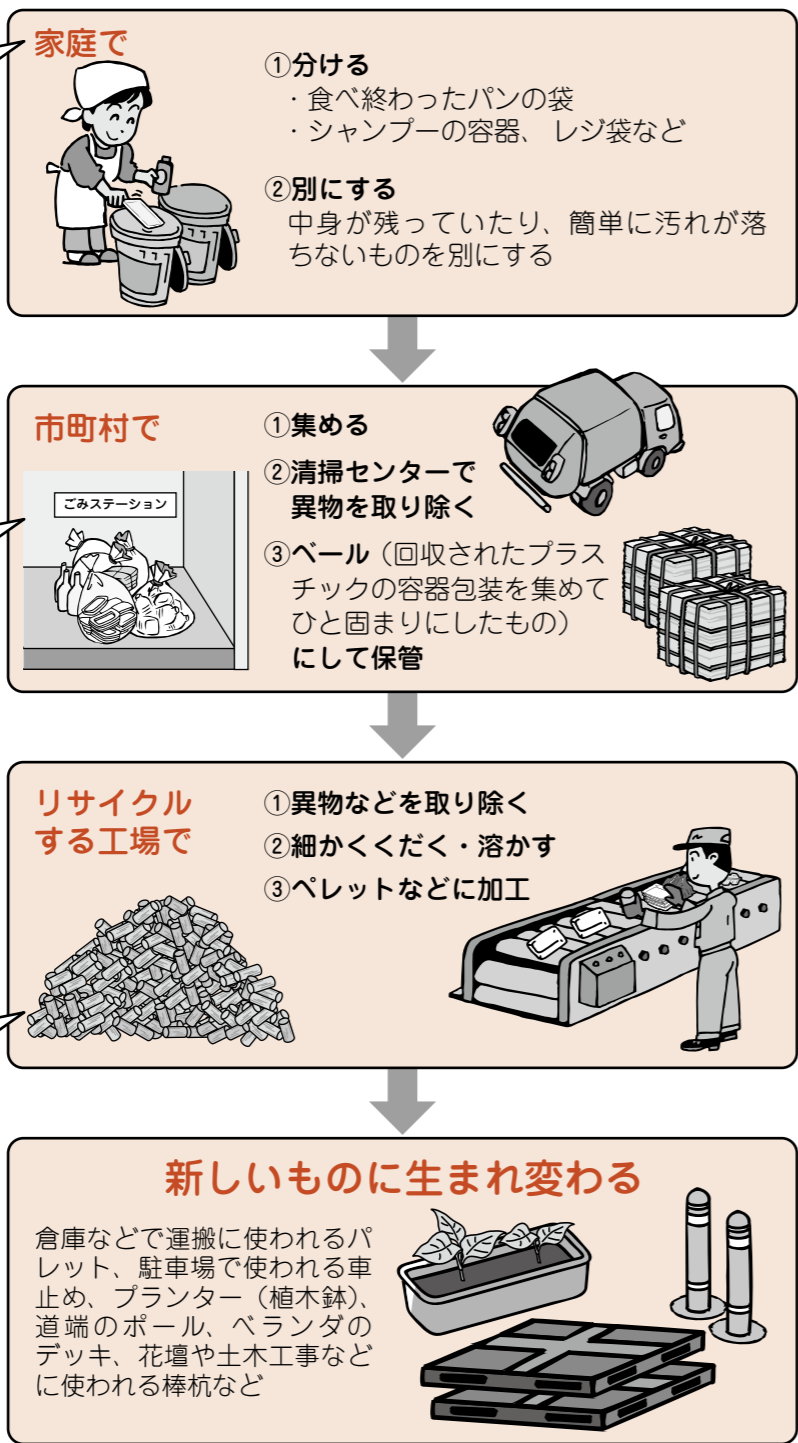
家庭で

①分ける
・食べ終わったパンの袋
・シャンプーの容器、レジ袋など

②別にする
中身が残っていたり、簡単に汚れが落ちないものを別にする

市町村で

ごみステーション

①集める

②清掃センターで異物を取り除く

③ベール（回収されたプラスチックの容器包装を集めてひと固まりにしたもの）にして保管

リサイクルする工場で

①異物などを取り除く

②細かくくだく・溶かす

③ペレットなどに加工

新しいものに生まれ変わる

倉庫などで運搬に使われるパレット、駐車場で使われる車止め、プランター（植木鉢）、道端のポール、ベランダのデッキ、花壇や土木工事などに使われる棒杭など